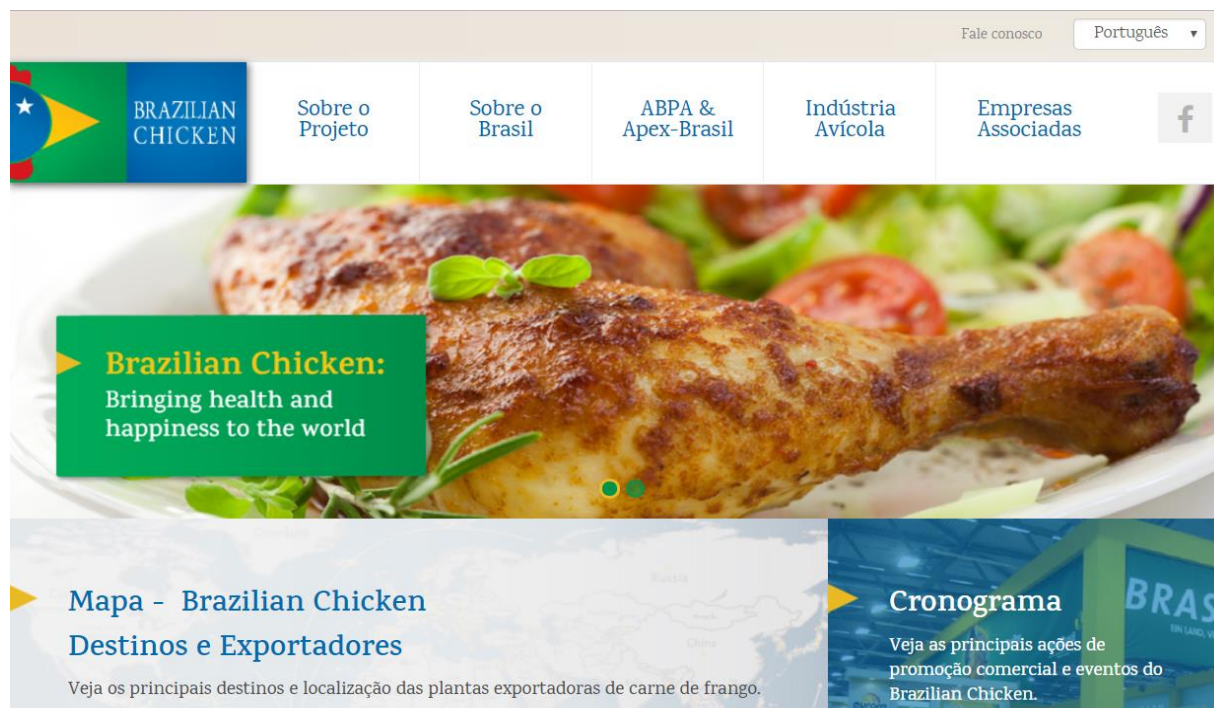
Fale conosco
Português

BRAZILIAN CHICKEN

Sobre o Projeto
Sobre o Brasil
ABPA & Apex-Brasil
Indústria Avícola
Empresas Associadas

Brazilian Chicken:
Bringing health and happiness to the world

Mapa - Brazilian Chicken Destinos e Exportadores
Veja os principais destinos e localização das plantas exportadoras de carne de frango.

Cronograma
Veja as principais ações de promoção comercial e eventos do Brazilian Chicken.

BRAS